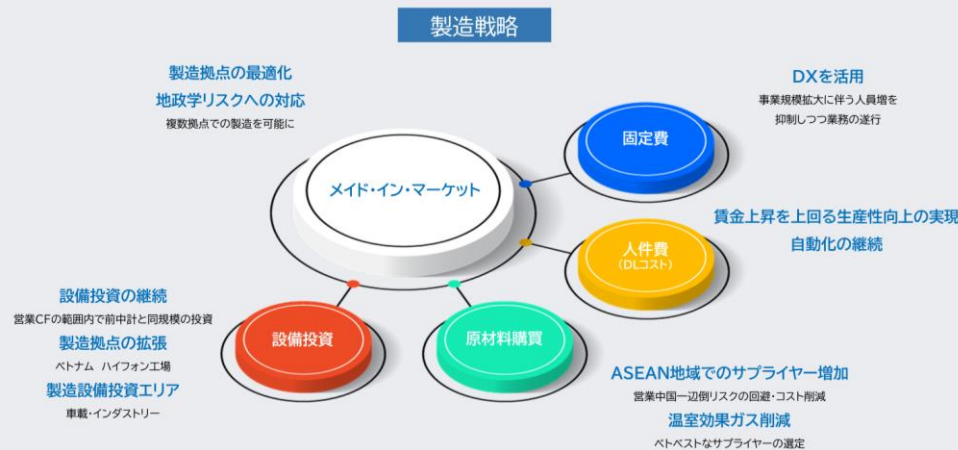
製造戦略

製造拠点の最適化
地政学リスクへの対応
複数拠点での製造を可能に

DXを活用
事業規模拡大に伴う人員増を
抑制しつつ業務の遂行

固定費

メイド・イン・マーケット

賃金上昇を上回る生産性向上の実現
自動化の継続

人件費
（DLコスト）

設備投資の継続
営業CFの範囲内で前中計と同規模の投資
製造拠点の拡張
ベトナム　ハイフォン工場
製造設備投資エリア
車載・インダストリー

設備投資

原材料購買

ASEAN地域でのサプライヤー増加
営業中国一辺倒リスクの回避・コスト削減
温室効果ガス削減
ベトベストなサプライヤーの選定